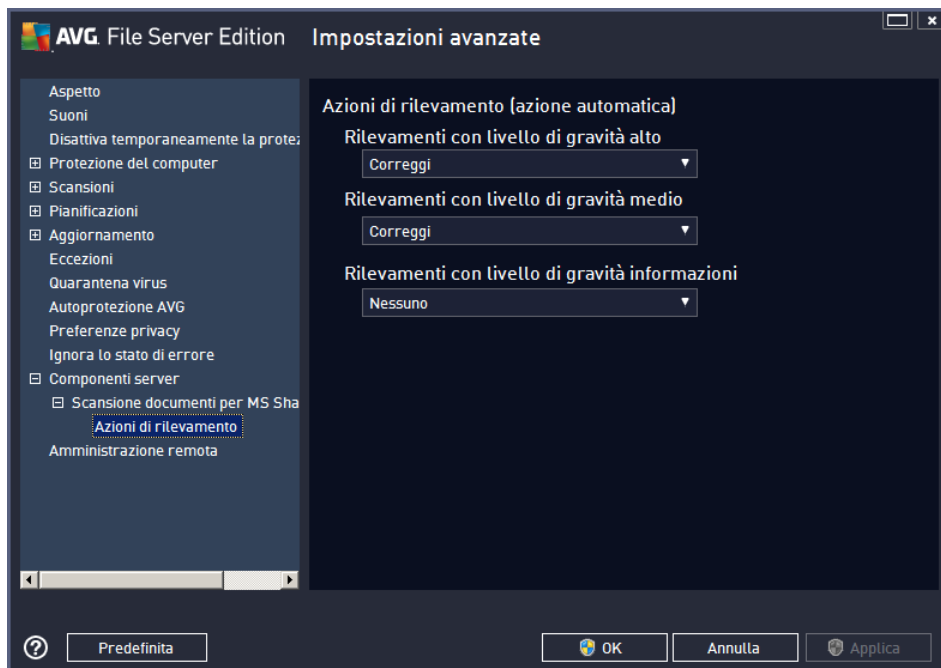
AVG. File Server Edition Impostazioni avanzate

Aspetto
Suoni
Disattiva temporaneamente la protez
⊞ Protezione del computer
⊞ Scansioni
⊞ Pianificazioni
⊞ Aggiornamento
Eccezioni
Quarantena virus
Autoprotezione AVG
Preferenze privacy
Ignora lo stato di errore
⊟ Componenti server
⊟ Scansione documenti per MS Sha
Azioni di rilevamento
Amministrazione remota

Azioni di rilevamento (azione automatica)

Rilevamenti con livello di gravità alto
Correggi

Rilevamenti con livello di gravità medio
Correggi

Rilevamenti con livello di gravità informazioni
Nessuno

Predefinita

OK

Annulla

Applica